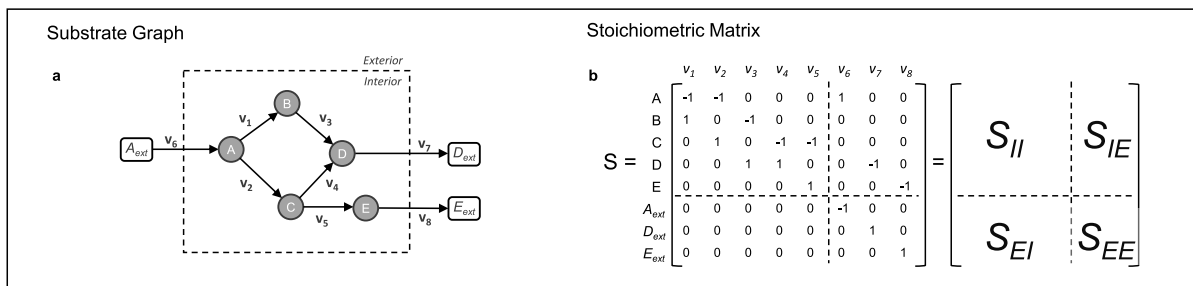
Substrate Graph

a

Exterior

Interior

$A_{ext}$ $v_6$ A $v_1$ B $v_3$ D $v_7$ $D_{ext}$

$v_2$ C $v_4$ $v_5$ E $v_8$ $E_{ext}$

Stoichiometric Matrix

b

$$S = \begin{array}{c} \\ A \\ B \\ C \\ D \\ E \\ A_{ext} \\ D_{ext} \\ E_{ext} \end{array} \begin{array}{cccccccc} v_1 & v_2 & v_3 & v_4 & v_5 & v_6 & v_7 & v_8 \\ -1 & -1 & 0 & 0 & 0 & 1 & 0 & 0 \\ 1 & 0 & -1 & 0 & 0 & 0 & 0 & 0 \\ 0 & 1 & 0 & -1 & -1 & 0 & 0 & 0 \\ 0 & 0 & 1 & 1 & 0 & 0 & -1 & 0 \\ 0 & 0 & 0 & 0 & 1 & 0 & 0 & -1 \\ 0 & 0 & 0 & 0 & 0 & -1 & 0 & 0 \\ 0 & 0 & 0 & 0 & 0 & 0 & 1 & 0 \\ 0 & 0 & 0 & 0 & 0 & 0 & 0 & 1 \end{array} = \begin{bmatrix} S_{II} & S_{IE} \\ S_{EI} & S_{EE} \end{bmatrix}$$